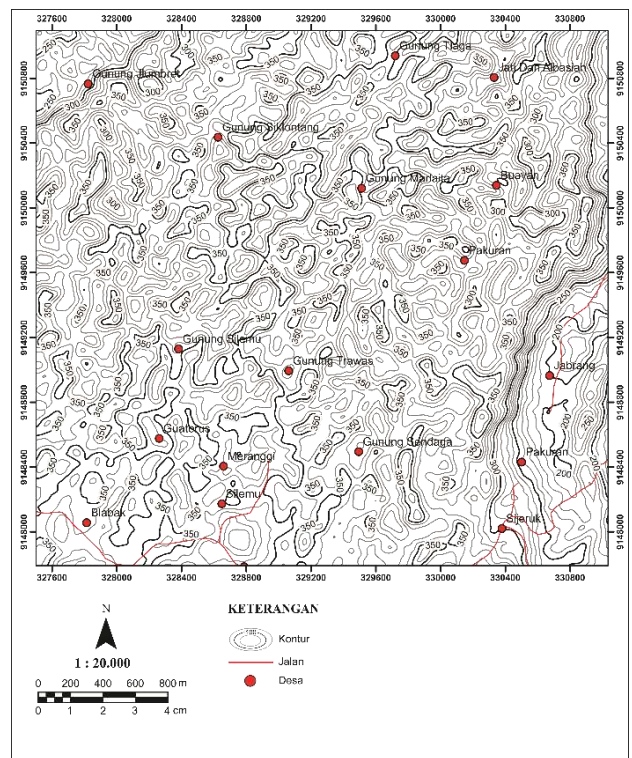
327600 328000 328400 328800 329200 329600 330000 330400 330800

9150800 9150400 9150000 9149600 9149200 9148800 9148400 9148000

Gunung Jlumbret
Gunung Tlaga
Jati Dan Albasiah
Gunung Sikontang
Gunung Mardaita
Buayan
Pakuran
Gunung Sijemu
Gunung Trawas
Jabrang
Guaterus
Meranggi
Gunung Sendaria
Pakuran
Sijemu
Blabak
Sijeruk

250 300 350 350 350 350 350 350 350 350 350 350 350 350 350 350 350 350 350 350 250 200 200 200

327600 328000 328400 328800 329200 329600 330000 330400 330800

N

1 : 20.000

0 200 400 600 800 m
0 1 2 3 4 cm

KETERANGAN
100 Kontur
Jalan
Desa